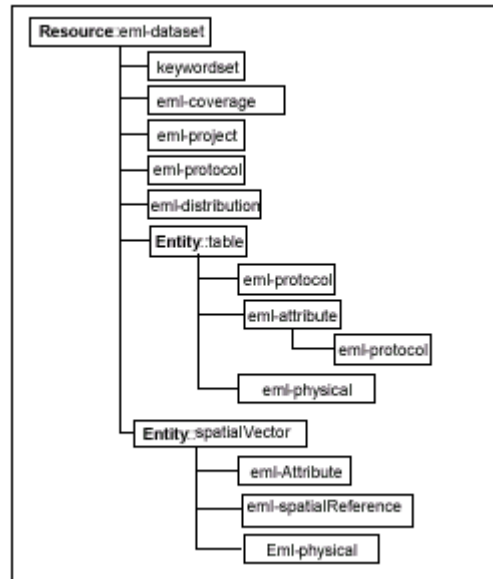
Resource:eml-dataset

keywordset

eml-coverage

eml-project

eml-protocol

eml-distribution

Entity::table

eml-protocol

eml-attribute

eml-protocol

eml-physical

Entity::spatialVector

eml-Attribute

eml-spatialReference

Eml-physical